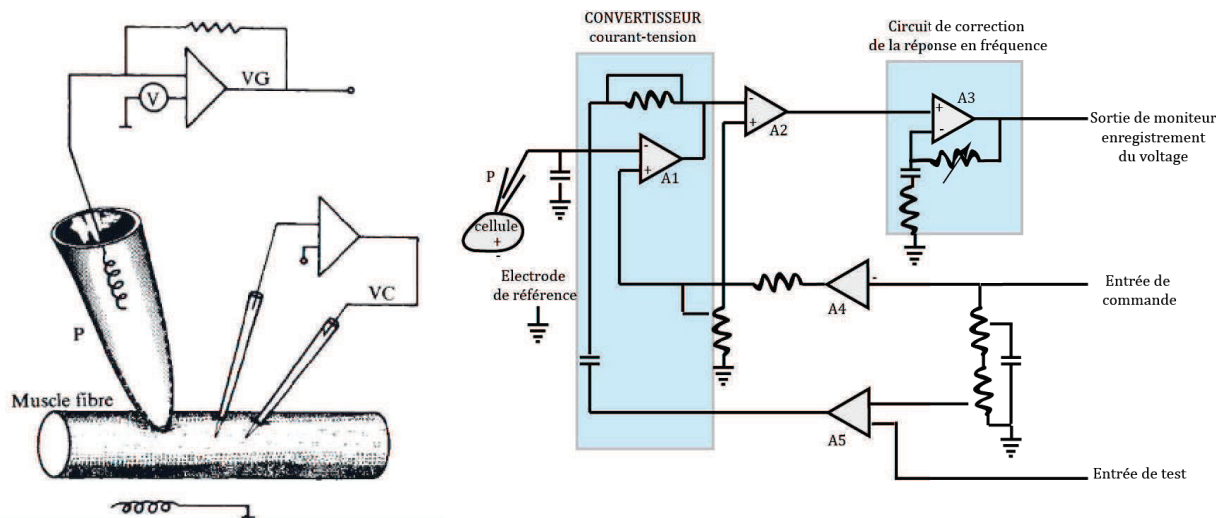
V
VG
P
Muscle fibre
VC

CONVERTISSEUR
courant-tension

Circuit de correction
de la réponse en fréquence

A1
A2
A3
A4
A5

P
cellule
+
-
Electrode
de référence

Sortie de moniteur
enregistrement
du voltage

Entrée de
commande

Entrée de test